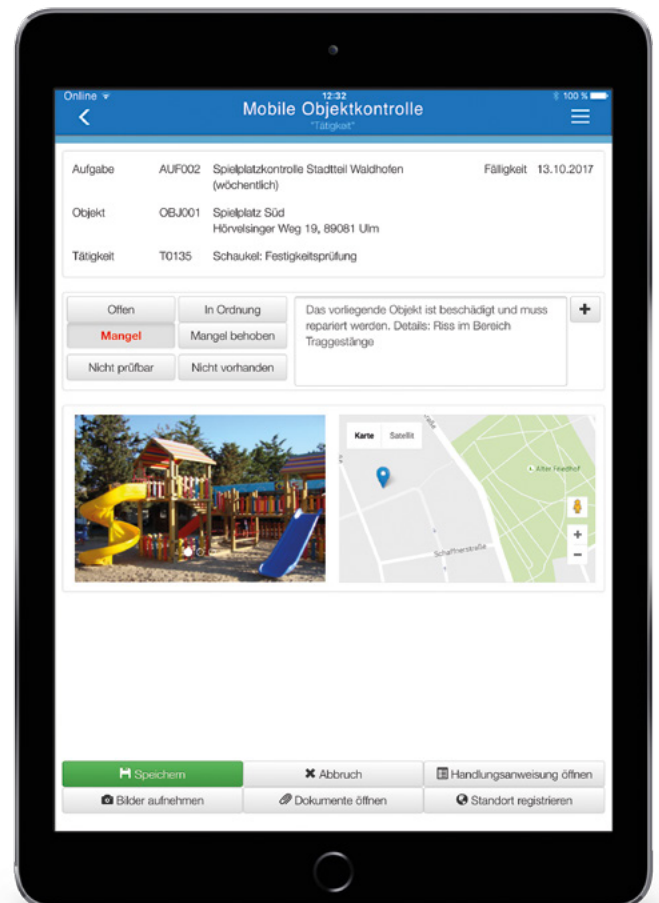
Online 12:32 100 %

Mobile Objektkontrolle
"Tätigkeit"

| | | | | |
|---|---|---|---|---|
| Aufgabe | AUF002 | Spielplatzkontrolle Stadtteil Waldhofen (wöchentlich) | Fälligkeit | 13.10.2017 |
| Objekt | OBJ001 | Spielplatz Süd Hörvelsinger Weg 19, 89081 Ulm | | |
| Tätigkeit | T0135 | Schaukel: Festigkeitsprüfung | | |

Offen
In Ordnung
Mangel
Mangel behoben
Nicht prüfbar
Nicht vorhanden

Das vorliegende Objekt ist beschädigt und muss repariert werden. Details: Riss im Bereich Traggestänge

+

Karte
Satellit
Alter Friedhof
Schaffnerstraße
+
−

Speichern
Abbruch
Handlungsanweisung öffnen
Bilder aufnehmen
Dokumente öffnen
Standort registrieren